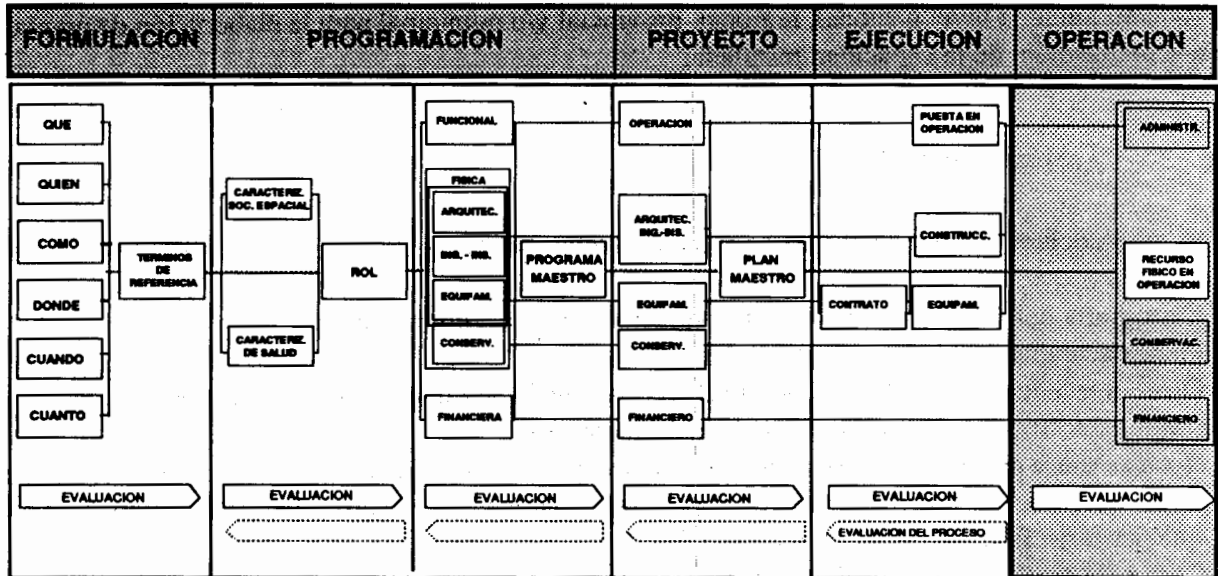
FORMULACION

PROGRAMACION

PROYECTO

EJECUCION

OPERACION

QUE

QUIEN

COMO

DONDE

CUANDO

CUANTO

TERMINOS DE REFERENCIA

CARACTERIZ. SOC. ESPACIAL

CARACTERIZ. DE SALUD

ROL

FUNCIONAL

FISICA

ARQUITEC.

ING. - INS.

EQUIPAM.

CONSERV.

FINANCIERA

PROGRAMA MAESTRO

OPERACION

ARQUITEC. ING.-INS.

EQUIPAM.

CONSERV.

FINANCIERO

PLAN MAESTRO

CONTRATO

PUESTA EN OPERACION

CONSTRUCC.

EQUIPAM.

ADMINISTR.

RECURSO FISICO EN OPERACION

CONSERVAC.

FINANCIERO

EVALUACION

EVALUACION

EVALUACION

EVALUACION

EVALUACION

EVALUACION

EVALUACION DEL PROCESO